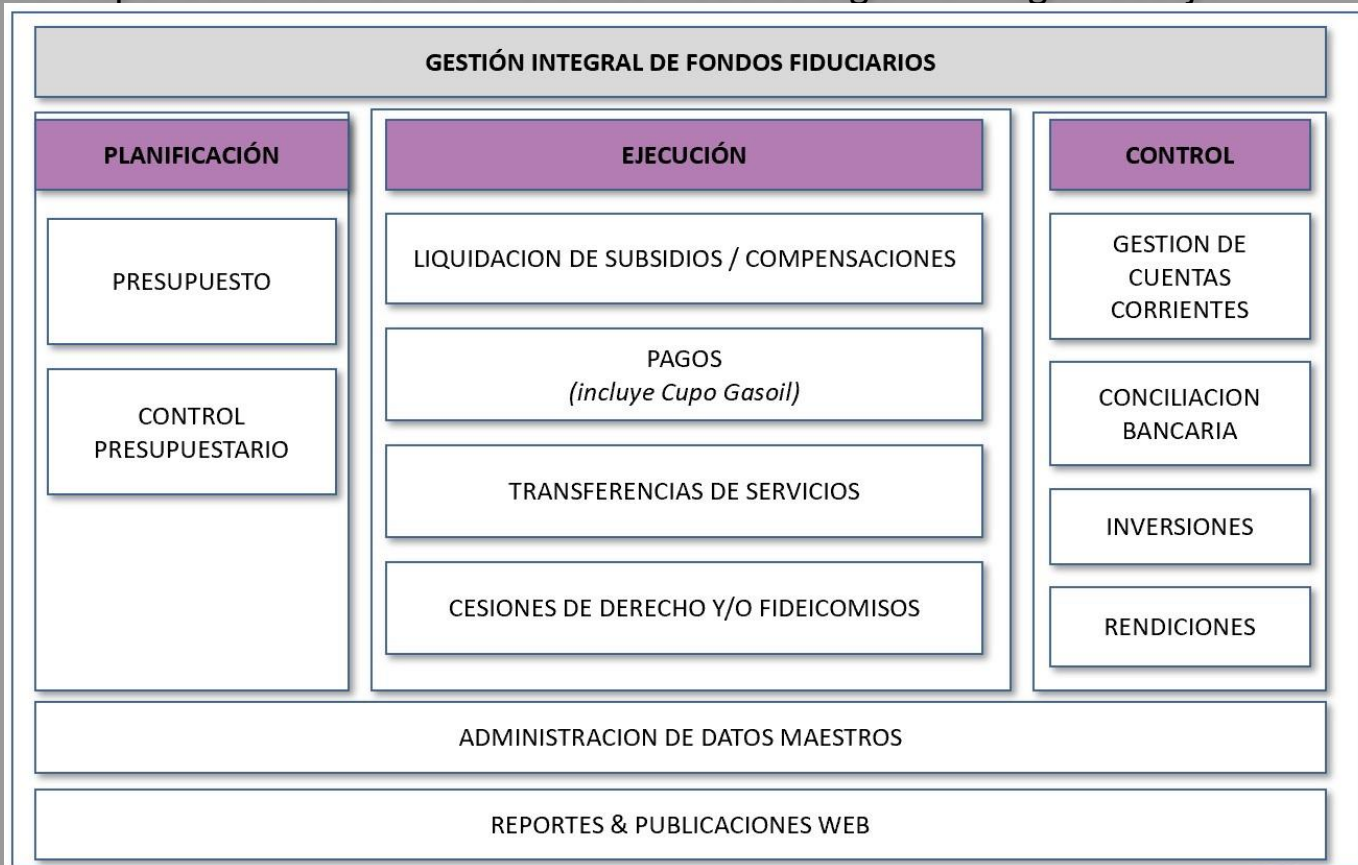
GESTIÓN INTEGRAL DE FONDOS FIDUCIARIOS

PLANIFICACIÓN

PRESUPUESTO

CONTROL PRESUPUESTARIO

EJECUCIÓN

LIQUIDACION DE SUBSIDIOS / COMPENSACIONES

PAGOS
*(incluye Cupo Gasoil)*

TRANSFERENCIAS DE SERVICIOS

CESIONES DE DERECHO Y/O FIDEICOMISOS

CONTROL

GESTION DE CUENTAS CORRIENTES

CONCILIACION BANCARIA

INVERSIONES

RENDICIONES

ADMINISTRACION DE DATOS MAESTROS

REPORTES & PUBLICACIONES WEB